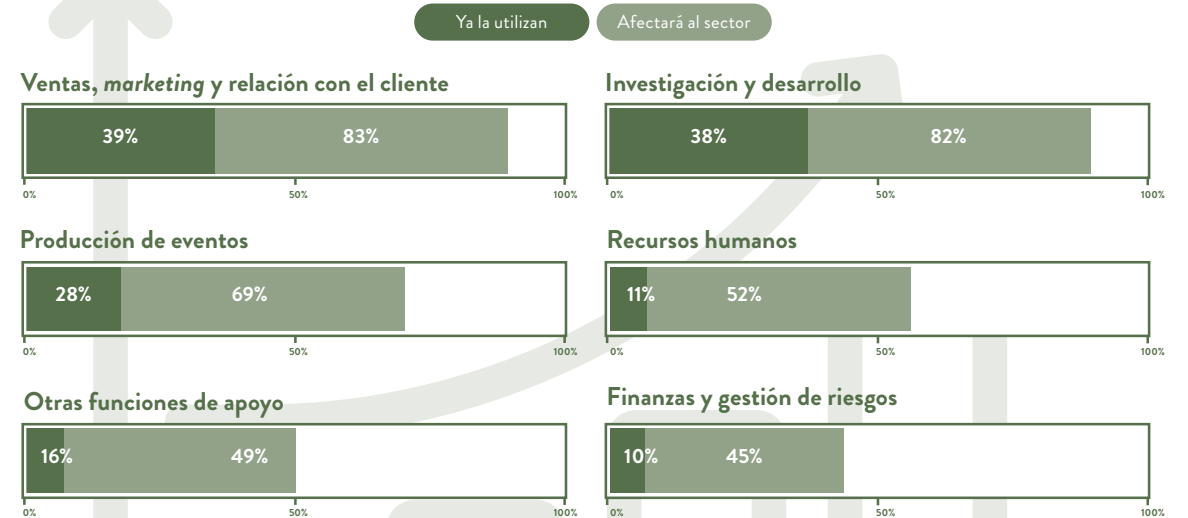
Ya la utilizan Afectará al sector

Ventas, *marketing* y relación con el cliente

39% 83%

0% 50% 100%

Investigación y desarrollo

38% 82%

0% 50% 100%

Producción de eventos

28% 69%

0% 50% 100%

Recursos humanos

11% 52%

0% 50% 100%

Otras funciones de apoyo

16% 49%

0% 50% 100%

Finanzas y gestión de riesgos

10% 45%

0% 50% 100%